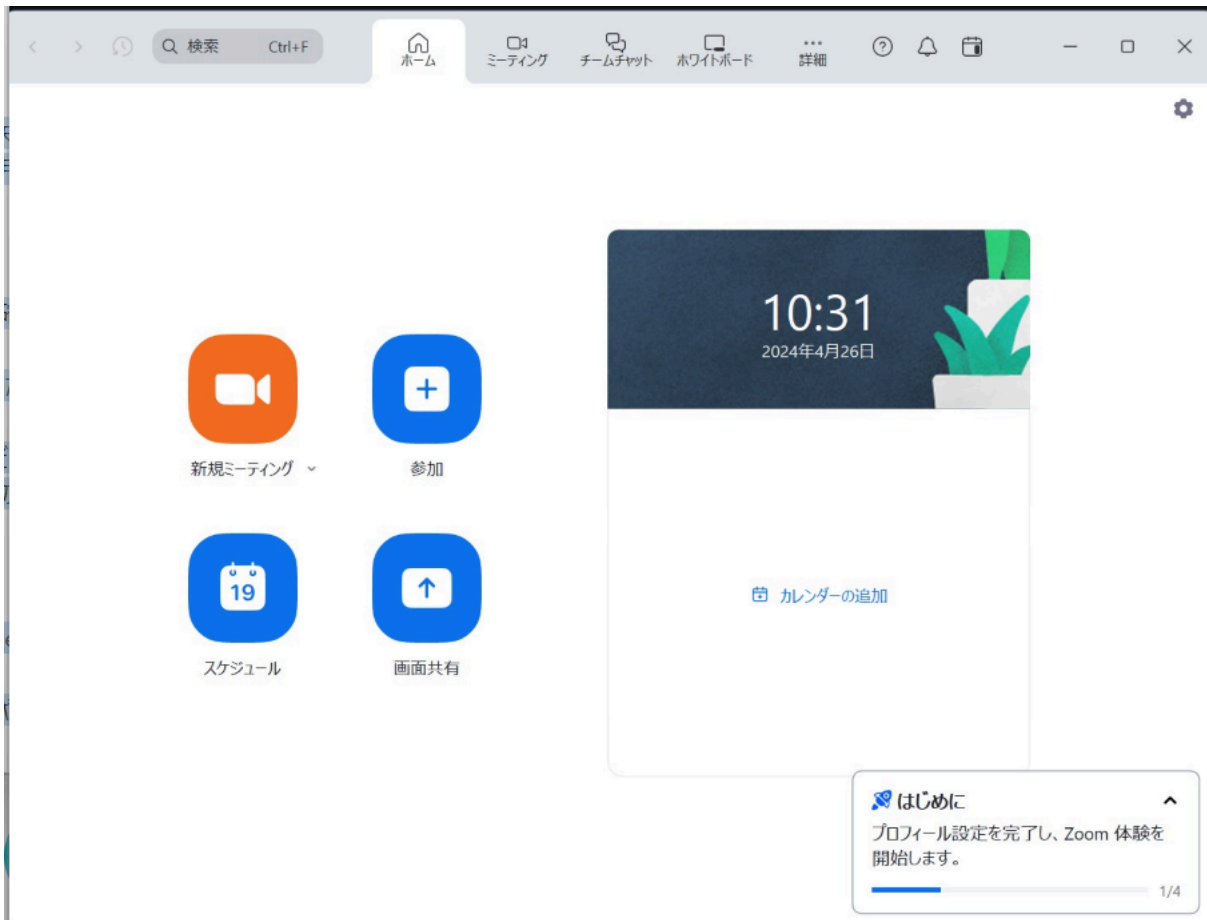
検索 Ctrl+F

ホーム
ミーティング
チームチャット
ホワイトボード
詳細

10:31
2024年4月26日

新規ミーティング
参加

19
スケジュール
画面共有

カレンダーの追加

はじめに
プロフィール設定を完了し、Zoom 体験を開始します。
1/4